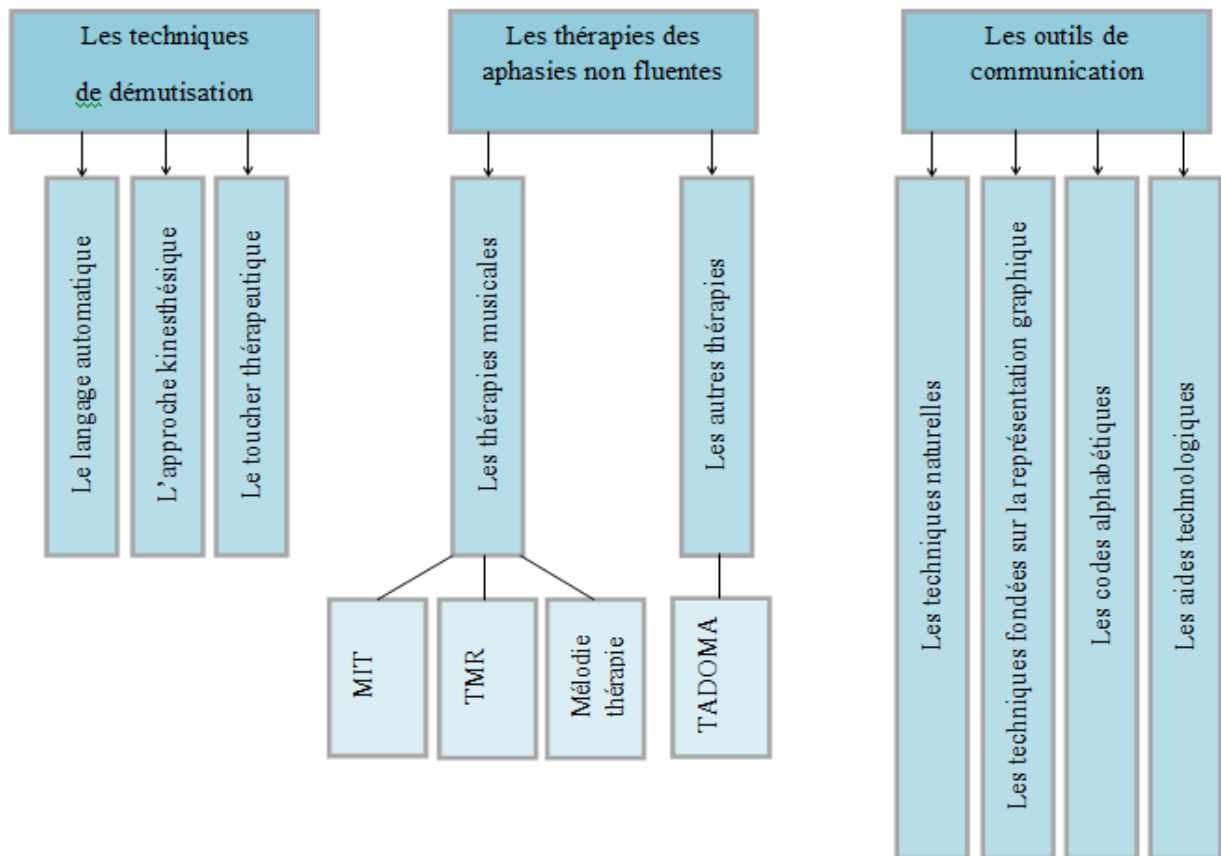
Les techniques de démutisation

Le langage automatique

L'approche kinesthésique

Le toucher thérapeutique

Les thérapies des aphasies non fluentes

Les thérapies musicales

MIT

TMR

Mélodie thérapie

Les autres thérapies

TADOMA

Les outils de communication

Les techniques naturelles

Les techniques fondées sur la représentation graphique

Les codes alphabétiques

Les aides technologiques